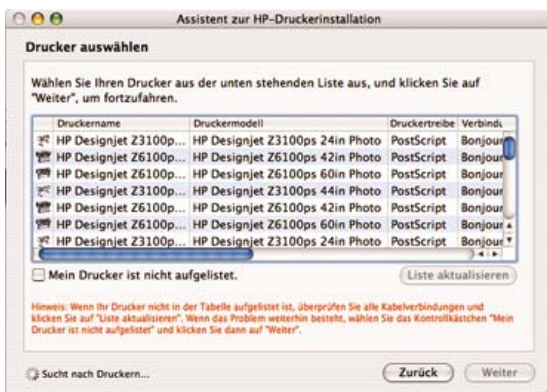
Assistent zur HP-Druckerinstallation

Drucker auswählen

Wählen Sie Ihren Drucker aus der unten stehenden Liste aus, und klicken Sie auf "Weiter", um fortzufahren.

| Druckername | Druckermodell | Druckertreibe | Verbindu |
|---|---|---|---|
| HP Designjet Z3100p... | HP Designjet Z3100ps 24in Photo | PostScript | Bonjour |
| HP Designjet Z6100p... | HP Designjet Z6100ps 42in Photo | PostScript | Bonjour |
| HP Designjet Z6100p... | HP Designjet Z6100ps 60in Photo | PostScript | Bonjour |
| HP Designjet Z3100p... | HP Designjet Z3100ps 44in Photo | PostScript | Bonjour |
| HP Designjet Z6100p... | HP Designjet Z6100ps 42in Photo | PostScript | Bonjour |
| HP Designjet Z6100p... | HP Designjet Z6100ps 60in Photo | PostScript | Bonjour |
| HP Designjet Z3100p... | HP Designjet Z3100ps 24in Photo | PostScript | Bonjour |

Mein Drucker ist nicht aufgelistet.

Liste aktualisieren

Hinweis: Wenn Ihr Drucker nicht in der Tabelle aufgelistet ist, überprüfen Sie alle Kabelverbindungen und klicken Sie auf "Liste aktualisieren". Wenn das Problem weiterhin besteht, wählen Sie das Kontrollkästchen "Mein Drucker ist nicht aufgelistet" und klicken Sie dann auf "Weiter".

Sucht nach Druckern...

Zurück

Weiter